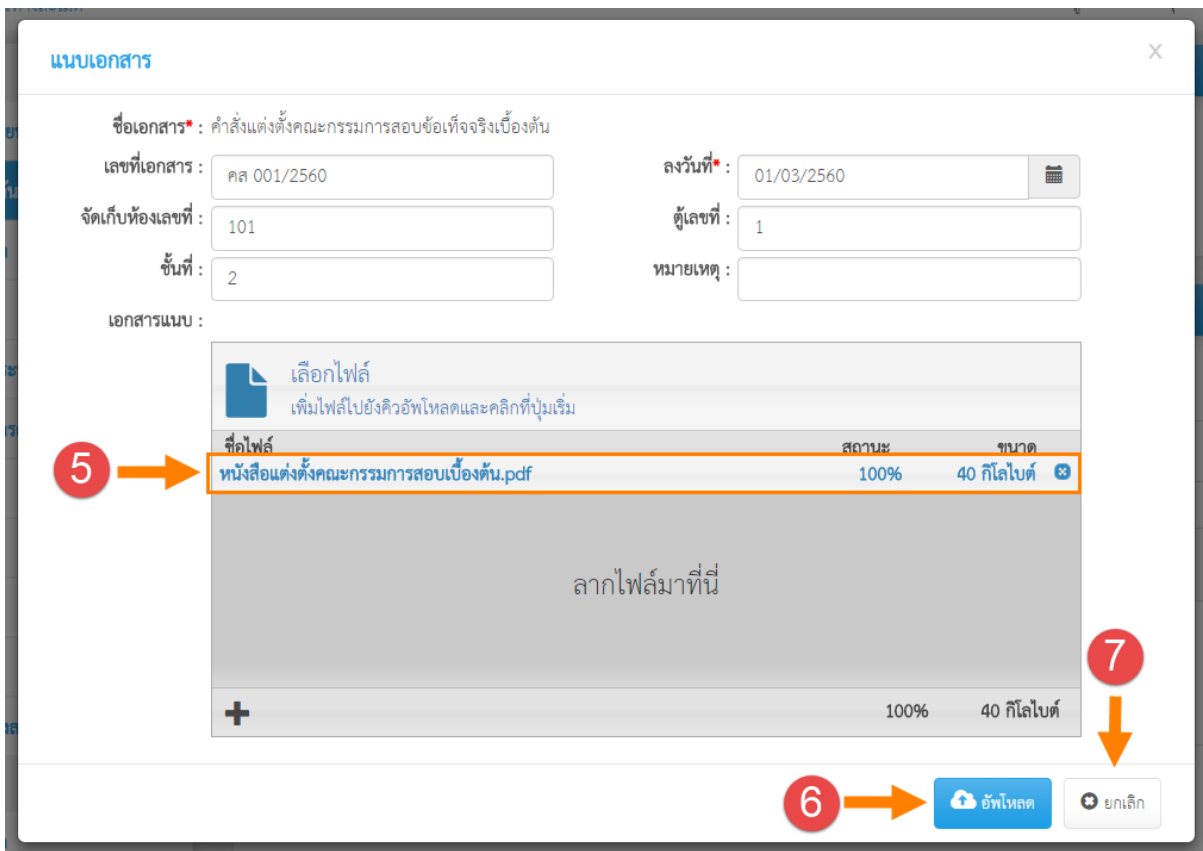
แนบเอกสาร

×

ชื่อเอกสาร* : คำสั่งแต่งตั้งคณะกรรมการสอบข้อเท็จจริงเบื้องต้น

เลขที่เอกสาร : คส 001/2560

ลงวันที่* : 01/03/2560

จัดเก็บห้องเลขที่ : 101

ตู้เลขที่ : 1

ชั้นที่ : 2

หมายเหตุ :

เอกสารแนบ :

เลือกไฟล์
เพิ่มไฟล์ไปยังคิวอัพโหลดและคลิกที่ปุ่มเริ่ม

| ชื่อไฟล์ | สถานะ | ขนาด |
|---|---|---|
| หนังสือแต่งตั้งคณะกรรมการสอบเบื้องต้น.pdf | 100% | 40 กิโลไบต์ |

5

ลากไฟล์มาที่นี่

100% 40 กิโลไบต์

7

6

อัพโหลด

ยกเลิก